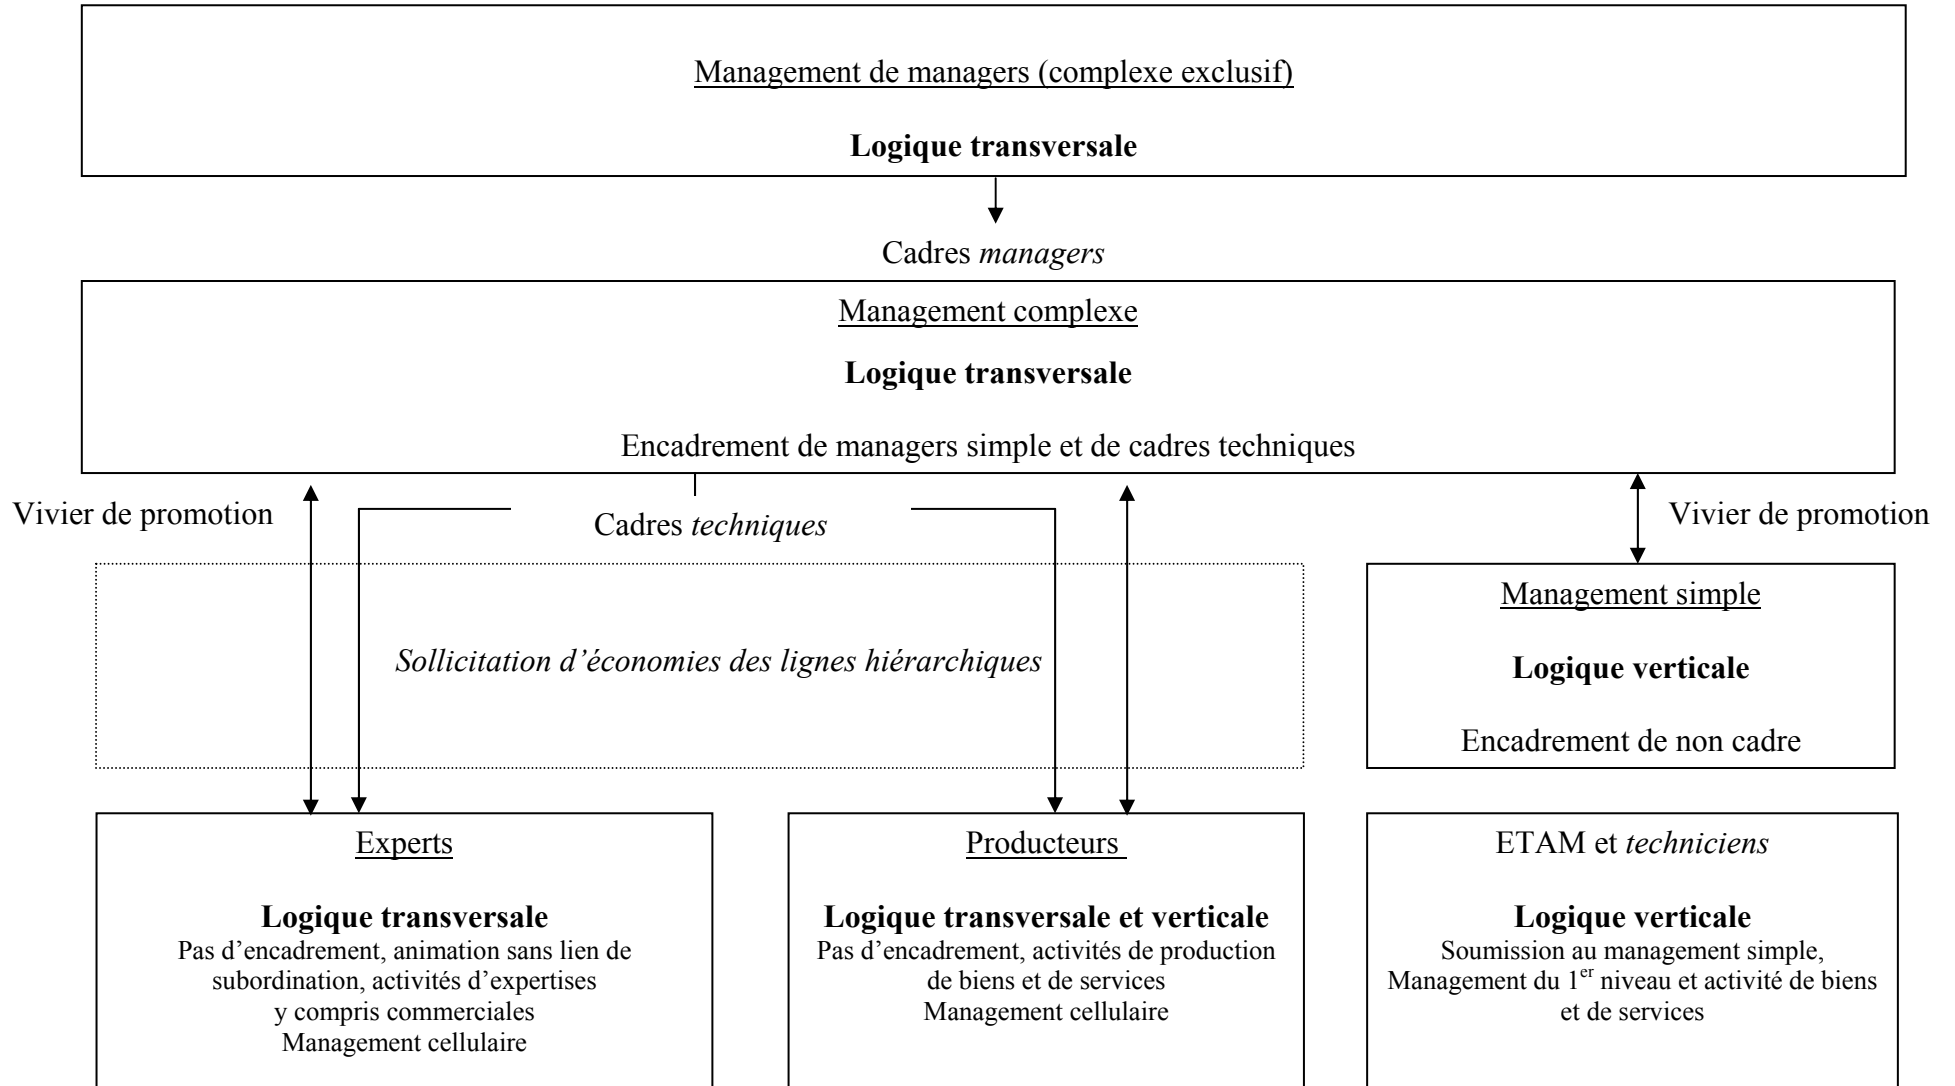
Management de managers (complexe exclusif)

**Logique transversale**

Cadres *managers*

Management complexe

**Logique transversale**

Encadrement de managers simple et de cadres techniques

Vivier de promotion

Cadres *techniques*

Vivier de promotion

*Sollicitation d'économies des lignes hiérarchiques*

Management simple

**Logique verticale**

Encadrement de non cadre

Experts

**Logique transversale**
Pas d'encadrement, animation sans lien de subordination, activités d'expertises y compris commerciales
Management cellulaire

Producteurs

**Logique transversale et verticale**
Pas d'encadrement, activités de production de biens et de services
Management cellulaire

ETAM et *techniciens*

**Logique verticale**
Soumission au management simple, Management du 1$^{er}$ niveau et activité de biens et de services